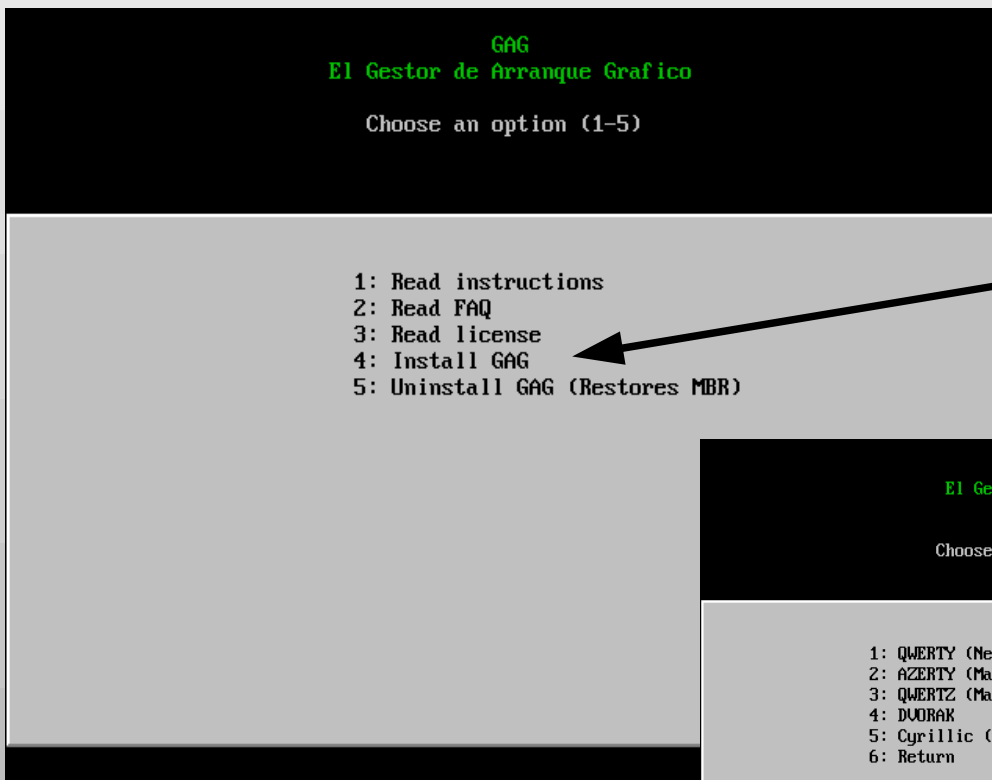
GAG
El Gestor de Arranque Grafico

Choose an option (1-5)

1: Read instructions
2: Read FAQ
3: Read license
4: Install GAG
5: Uninstall GAG (Restores MBR)

El Ge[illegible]

Choose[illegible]

1: QWERTY (Ne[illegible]
2: AZERTY (Ma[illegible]
3: QWERTZ (Ma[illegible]
4: DVORAK
5: Cyrillic ([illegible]
6: Return